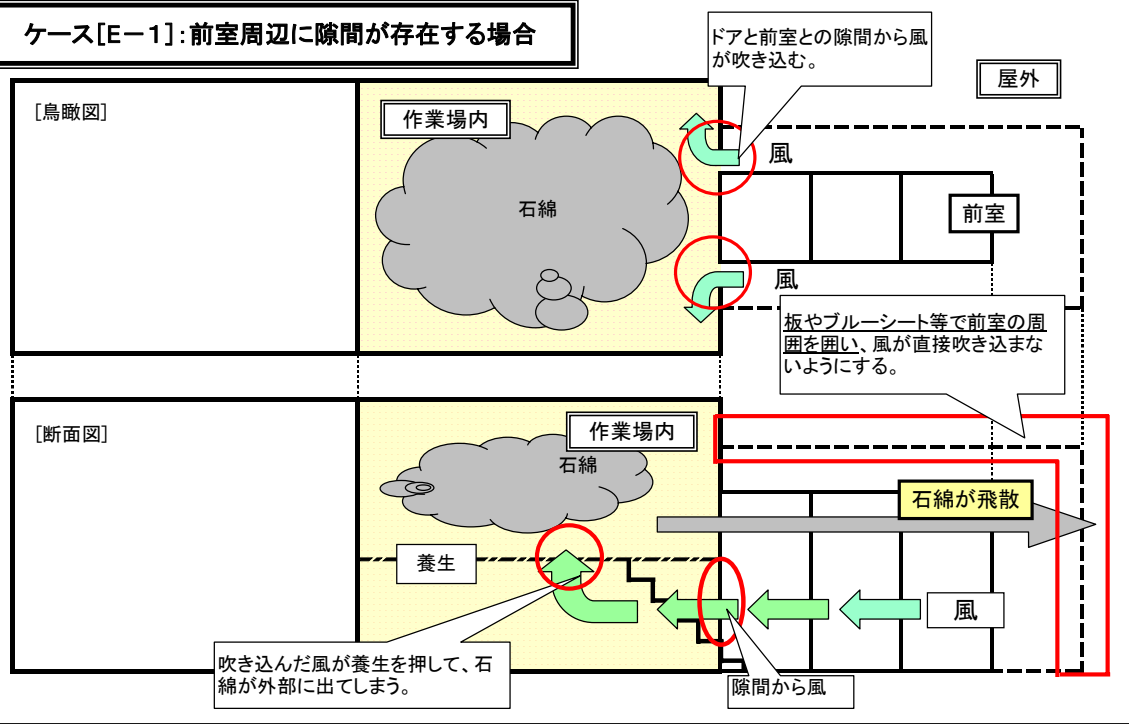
ケース[E－1]：前室周辺に隙間が存在する場合

ドアと前室との隙間から風が吹き込む。

屋外

[鳥瞰図]

作業場内

石綿

風

前室

風

板やブルーシート等で前室の周囲を囲い、風が直接吹き込まないようにする。

[断面図]

作業場内

石綿

石綿が飛散

養生

風

吹き込んだ風が養生を押して、石綿が外部に出てしまう。

隙間から風